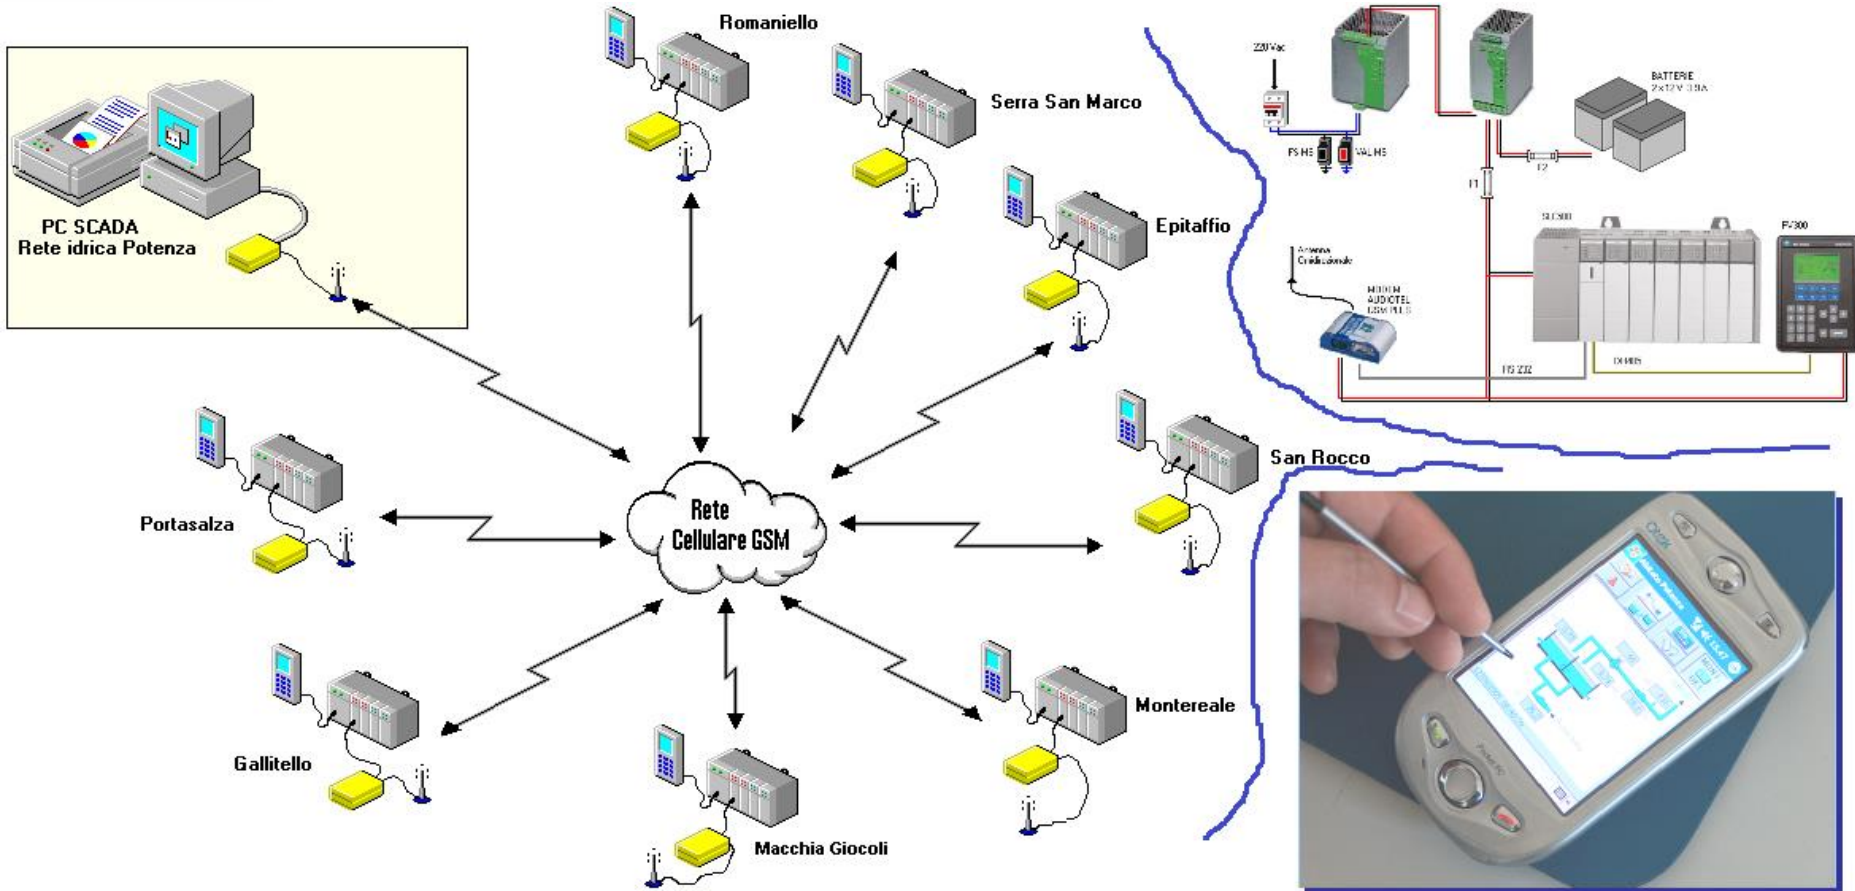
PC SCADA
Rete idrica Potenza

Romaniello

Serra San Marco

Epitaffio

San Rocco

Portasalza

Rete
Cellulare GSM

Montereale

Gallitello

Macchia Giocoli

220 Vac

FS HS

VAL HS

BATTERIE
2x12 V 38A

F1

F2

SLC500

PV300

Antenna
Omnidirezionale

MODEM
AUDIOTEL
GSM PLUS

RS 232

DH485